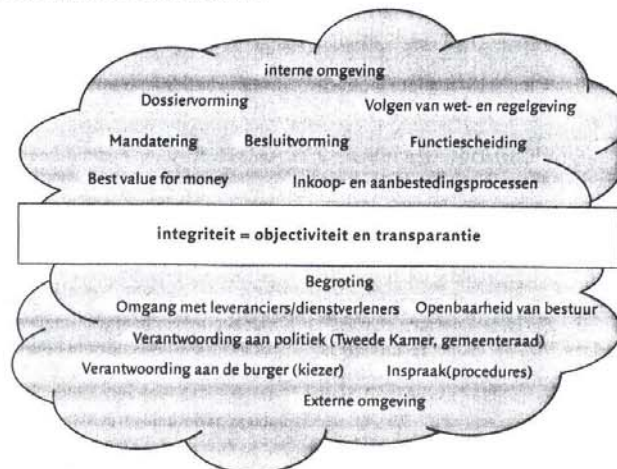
interne omgeving

Dossiervorming

Volgen van wet- en regelgeving

Mandatering

Besluitvorming

Functiescheiding

Best value for money

Inkoop- en aanbestedingsprocessen

integriteit = objectiviteit en transparantie

Begroting

Omgang met leveranciers/dienstverleners

Openbaarheid van bestuur

Verantwoording aan politiek (Tweede Kamer, gemeenteraad)

Verantwoording aan de burger (kiezer)

Inspraak(procedures)

Externe omgeving